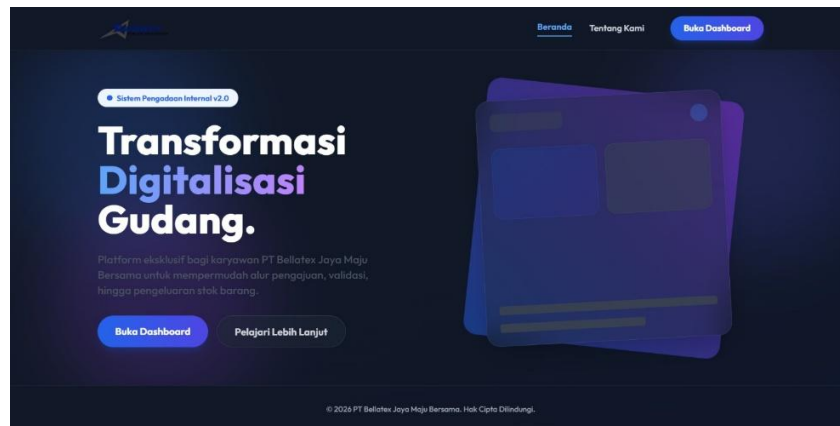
Beranda Tentang Kami Buka Dashboard

Sistem Pengadaan Internal v2.0

Transformasi Digitalisasi Gudang.

Platform eksklusif bagi karyawan PT Bellatex Jaya Maju Bersama untuk mempermudah alur pengajuan, validasi, hingga pengeluaran stok barang.

Buka Dashboard Pelajari Lebih Lanjut

© 2026 PT Bellatex Jaya Maju Bersama. Hak Cipta Dilindungi.